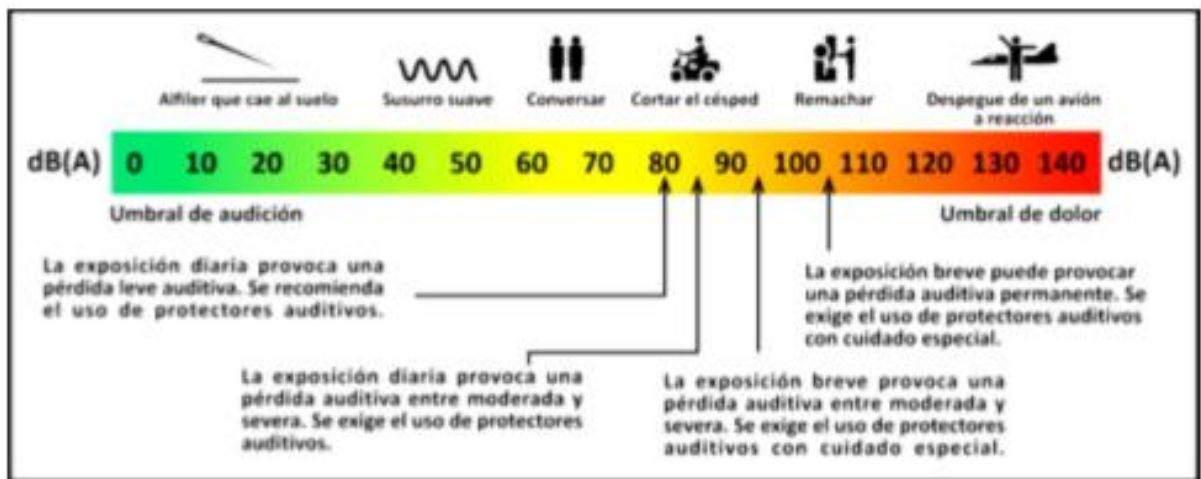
Alfiler que cae al suelo

Susurro suave

Conversar

Cortar el césped

Remachar

Despegue de un avión a reacción

dB(A) 0 10 20 30 40 50 60 70 80 90 100 110 120 130 140 dB(A)

Umbral de audición

Umbral de dolor

La exposición diaria provoca una pérdida leve auditiva. Se recomienda el uso de protectores auditivos.

La exposición breve puede provocar una pérdida auditiva permanente. Se exige el uso de protectores auditivos con cuidado especial.

La exposición diaria provoca una pérdida auditiva entre moderada y severa. Se exige el uso de protectores auditivos.

La exposición breve provoca una pérdida auditiva entre moderada y severa. Se exige el uso de protectores auditivos con cuidado especial.